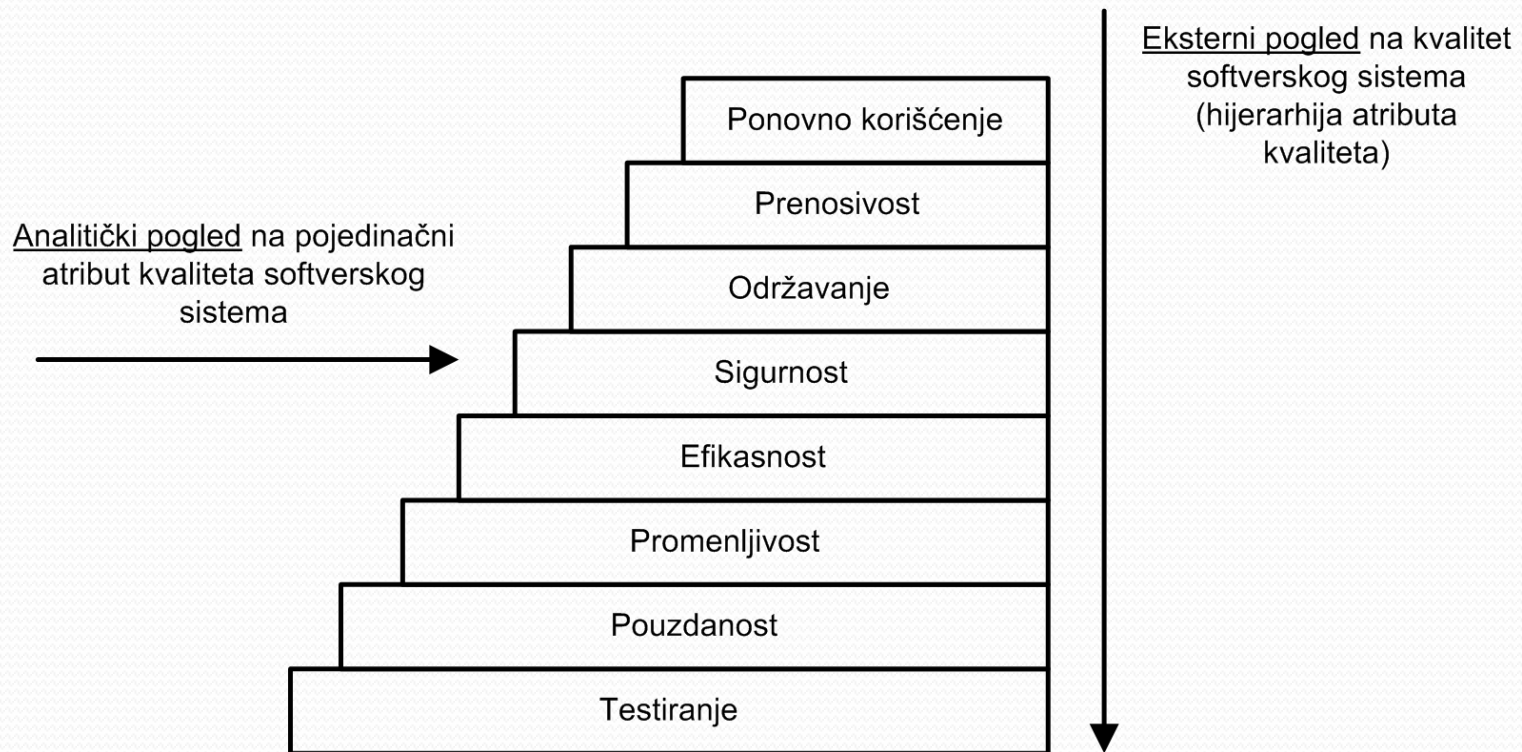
Eksterni pogled na kvalitet softverskog sistema (hijerarhija atributa kvaliteta)

Analitički pogled na pojedinačni atribut kvaliteta softverskog sistema

Ponovno korišćenje

Prenosivost

Održavanje

Sigurnost

Efikasnost

Promenljivost

Pouzdanost

Testiranje